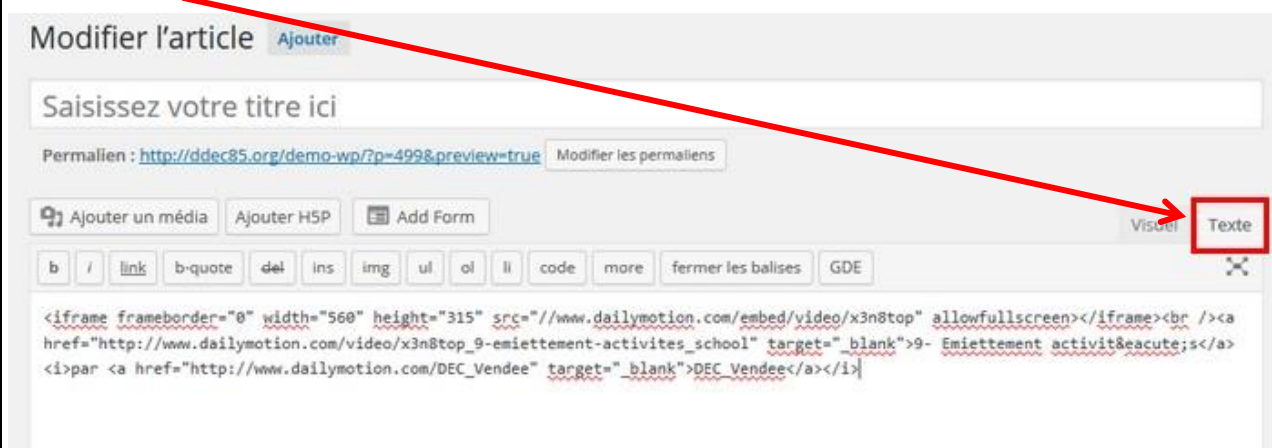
Modifier l'article Ajouter

Saisissez votre titre ici

Permalien : http://ddec85.org/demo-wp/?p=499&preview=true Modifier les permaliens

Ajouter un média Ajouter H5P Add Form

Visuel Texte

b i link b-quote del ins img ul ol li code more fermer les balises GDE

<iframe frameborder="0" width="560" height="315" src="//www.dailymotion.com/embed/video/x3n8top" allowfullscreen></iframe><br /><a href="http://www.dailymotion.com/video/x3n8top_9-emiettement-activites_school" target="_blank">9- Emiettement activit&eacute;s</a> <i>par <a href="http://www.dailymotion.com/DEC_Vendee" target="_blank">DEC_Vendee</a></i>